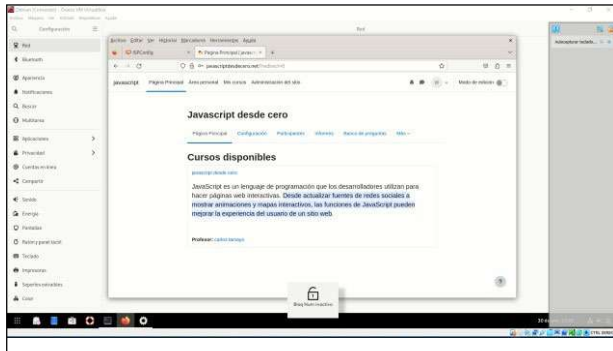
Configuración

Red
Bluetooth
Apariencia
Notificaciones
Buscar
Multitarea
Aplicaciones
Privacidad
Cuentas en línea
Compartir
Sonido
Energía
Pantallas
Ratón y panel táctil
Teclado
Impresoras
Soportes extraíbles
Color

Red

Archivo Editar Ver Historial Marcadores Herramientas Ayuda

Página Principal | Javascri

javascript Página Principal Área personal Mis cursos Administración del sitio

Modo de edición

Javascript desde cero

Página Principal Configuración Participantes Informes Banco de preguntas Más

Cursos disponibles

javascript desde cero

JavaScript es un lenguaje de programación que los desarrolladores utilizan para hacer páginas web interactivas. Desde actualizar fuentes de redes sociales a mostrar animaciones y mapas interactivos, las funciones de JavaScript pueden mejorar la experiencia del usuario de un sitio web.

Profesor: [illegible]

Drag from machine

Adscripciones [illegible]